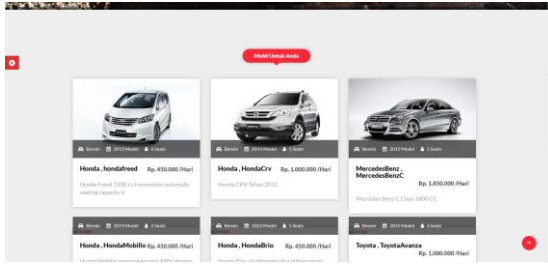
Mobil Untuk Anda

Bensin 2012 Model 6 Seats

Honda , hondafreed Rp. 450.000 /Hari

Honda Freed 1500 cc transmision automatic seating capacity 6

Bensin 2011 Model 5 Seats

Honda , HondaCrv Rp. 1.000.000 /Hari

Honda CRV Tahun 2011

Bensin 2012 Model 5 Seats

MercedesBenz , MercedesBenzC Rp. 1.850.000 /Hari

Mercedes Benz C Class 1800 CC

Bensin 2019 Model 7 Seats

Honda , HondaMobilio Rp. 650.000 /Hari

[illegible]

Bensin 2022 Model 5 Seats

Honda , HondaBrio Rp. 450.000 /Hari

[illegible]

Bensin 2023 Model 6 Seats

Toyota , ToyotaAvanza Rp. 1.000.000 /Hari